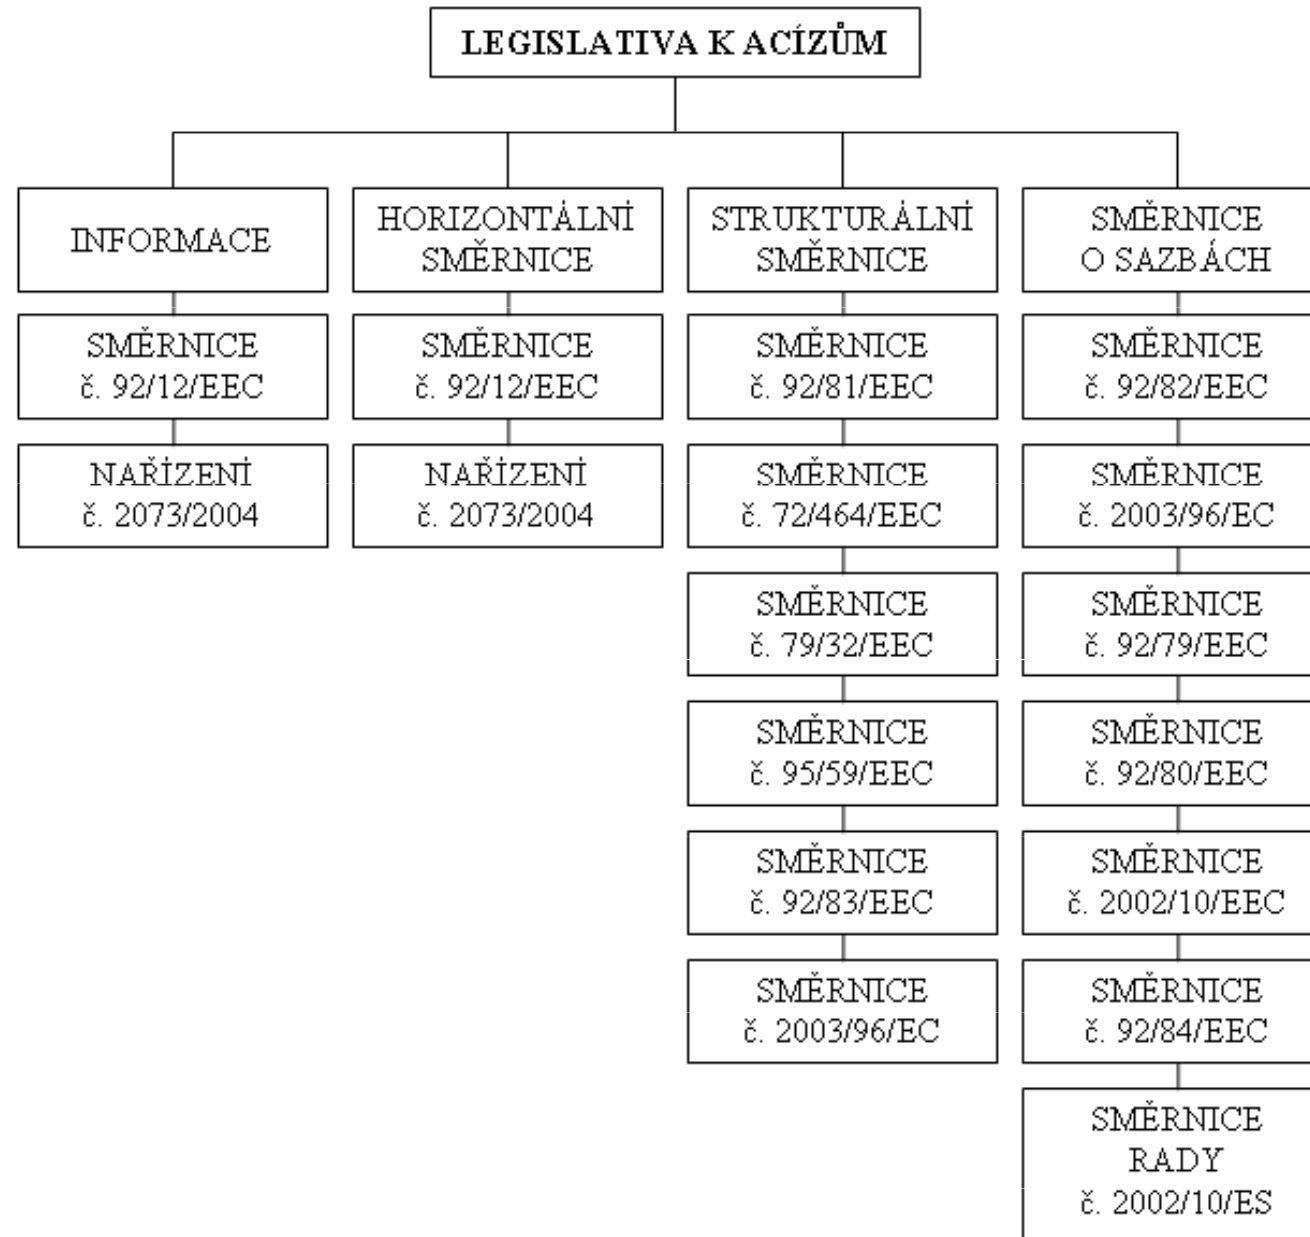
LEGISLATIVA K ACÍZŮM

INFORMACE

SMĚRNICE č. 92/12/EEC

NAŘÍZENÍ č. 2073/2004

HORIZONTÁLNÍ SMĚRNICE

SMĚRNICE č. 92/12/EEC

NAŘÍZENÍ č. 2073/2004

STRUKTURÁLNÍ SMĚRNICE

SMĚRNICE č. 92/81/EEC

SMĚRNICE č. 72/464/EEC

SMĚRNICE č. 79/32/EEC

SMĚRNICE č. 95/59/EEC

SMĚRNICE č. 92/83/EEC

SMĚRNICE č. 2003/96/EC

SMĚRNICE O SAZBÁCH

SMĚRNICE č. 92/82/EEC

SMĚRNICE č. 2003/96/EC

SMĚRNICE č. 92/79/EEC

SMĚRNICE č. 92/80/EEC

SMĚRNICE č. 2002/10/EEC

SMĚRNICE č. 92/84/EEC

SMĚRNICE RADY č. 2002/10/ES